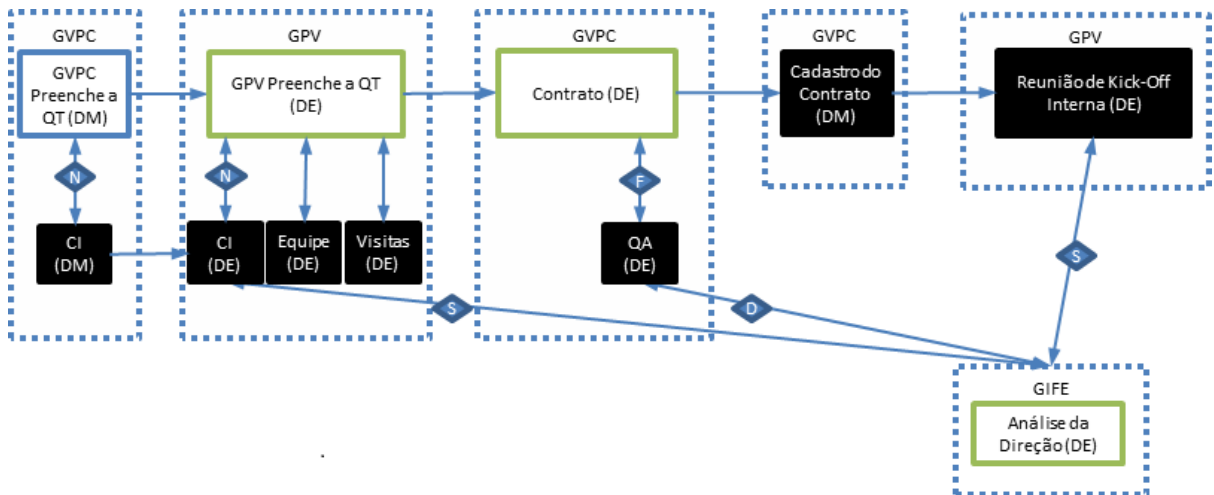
GVPC

GVPC Preenche a QT (DM)

N

CI (DM)

GPV

GPV Preenche a QT (DE)

N

CI (DE)

Equipe (DE)

Visitas (DE)

GVPC

Contrato (DE)

F

QA (DE)

GVPC

Cadastro do Contrato (DM)

GPV

Reunião de Kick-Off Interna (DE)

S

S

D

GIFE

Análise da Direção (DE)